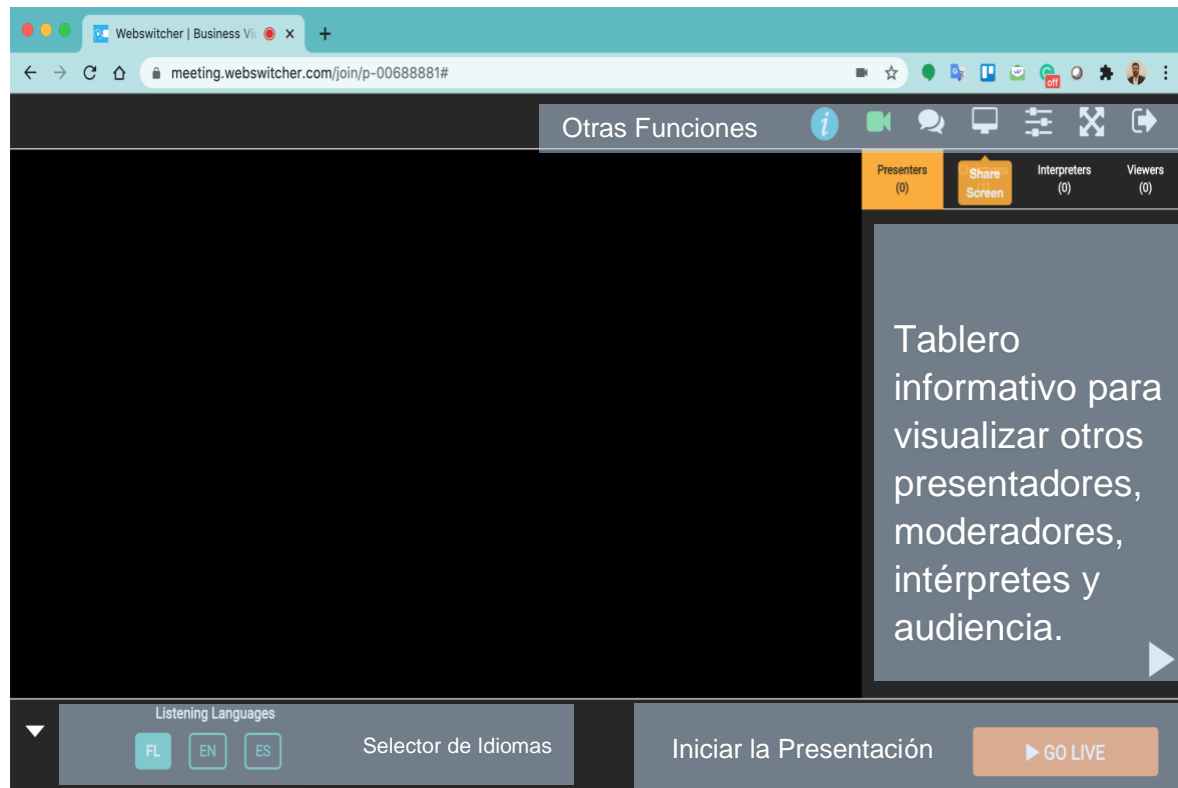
Webswitcher | Business Vi

meeting.webswitcher.com/join/p-00688881#

off

Otras Funciones

Presenters (0)

Share Screen

Interpreters (0)

Viewers (0)

Tablero informativo para visualizar otros presentadores, moderadores, intérpretes y audiencia.

Listening Languages

FL EN ES

Selector de Idiomas

Iniciar la Presentación

GO LIVE